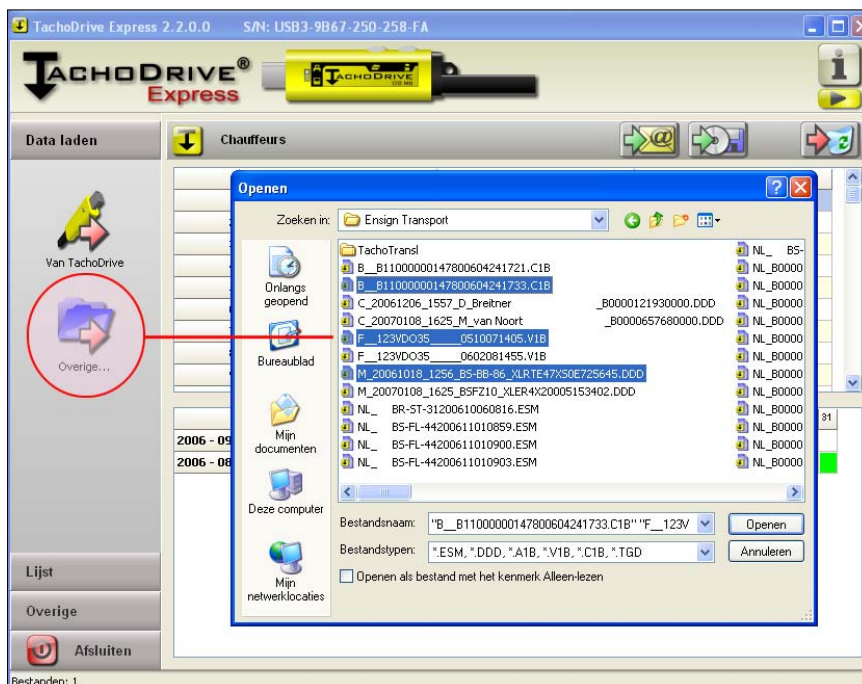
TachoDrive Express 2.2.0.0 S/N: USB3-9B67-250-258-FA

TACHODRIVE® Express

TACHODRIVE

Data laden

Chauffeurs

Van TachoDrive

Overige...

Lijst

Overige

Afsluiten

Bestanden: 1

2006 - 09

2006 - 08

31

Openen

Zoeken in: Ensign Transport

Onlangs geopend

Bureaublad

Mijn documenten

Deze computer

Mijn netwerklocaties

TachoTransl
B__B1100000014780060424172 1.C1B
B__B110000001478006042417 33.C1B
C_20061206_1557_D_Breitner _B0000121930000.DDD
C_20070108_1625_M_van Noort _B0000657680000.DDD
F__123VDO35_____0510071405.V1B
F__123VDO35_____0602081455.V1B
M_20061018_1256_BS-BB-86_XLRTE47XS0E725645.DDD
M_20070108_1625_BSFZ10_XLER4X20005153402.DDD
NL_ BR-ST-31200610060816.ESM
NL_ BS-FL-44200611010859.ESM
NL_ BS-FL-44200611010900.ESM
NL_ BS-FL-44200611010903.ESM

NL_ BS-
NL_B0000
NL_B0000
NL_B0000
NL_B0000
NL_B0000
NL_B0000
NL_B0000
NL_B0000
NL_B0000
NL_B0000
NL_B0000

Bestandsnaam: "B__B110000001478006042417 33.C1B" "F__123V

Bestandstypen: *.ESM, *.DDD, *.A1B, *.V1B, *.C1B, *.TGD

Openen

Annuleren

Openen als bestand met het kenmerk Alleen-lezen